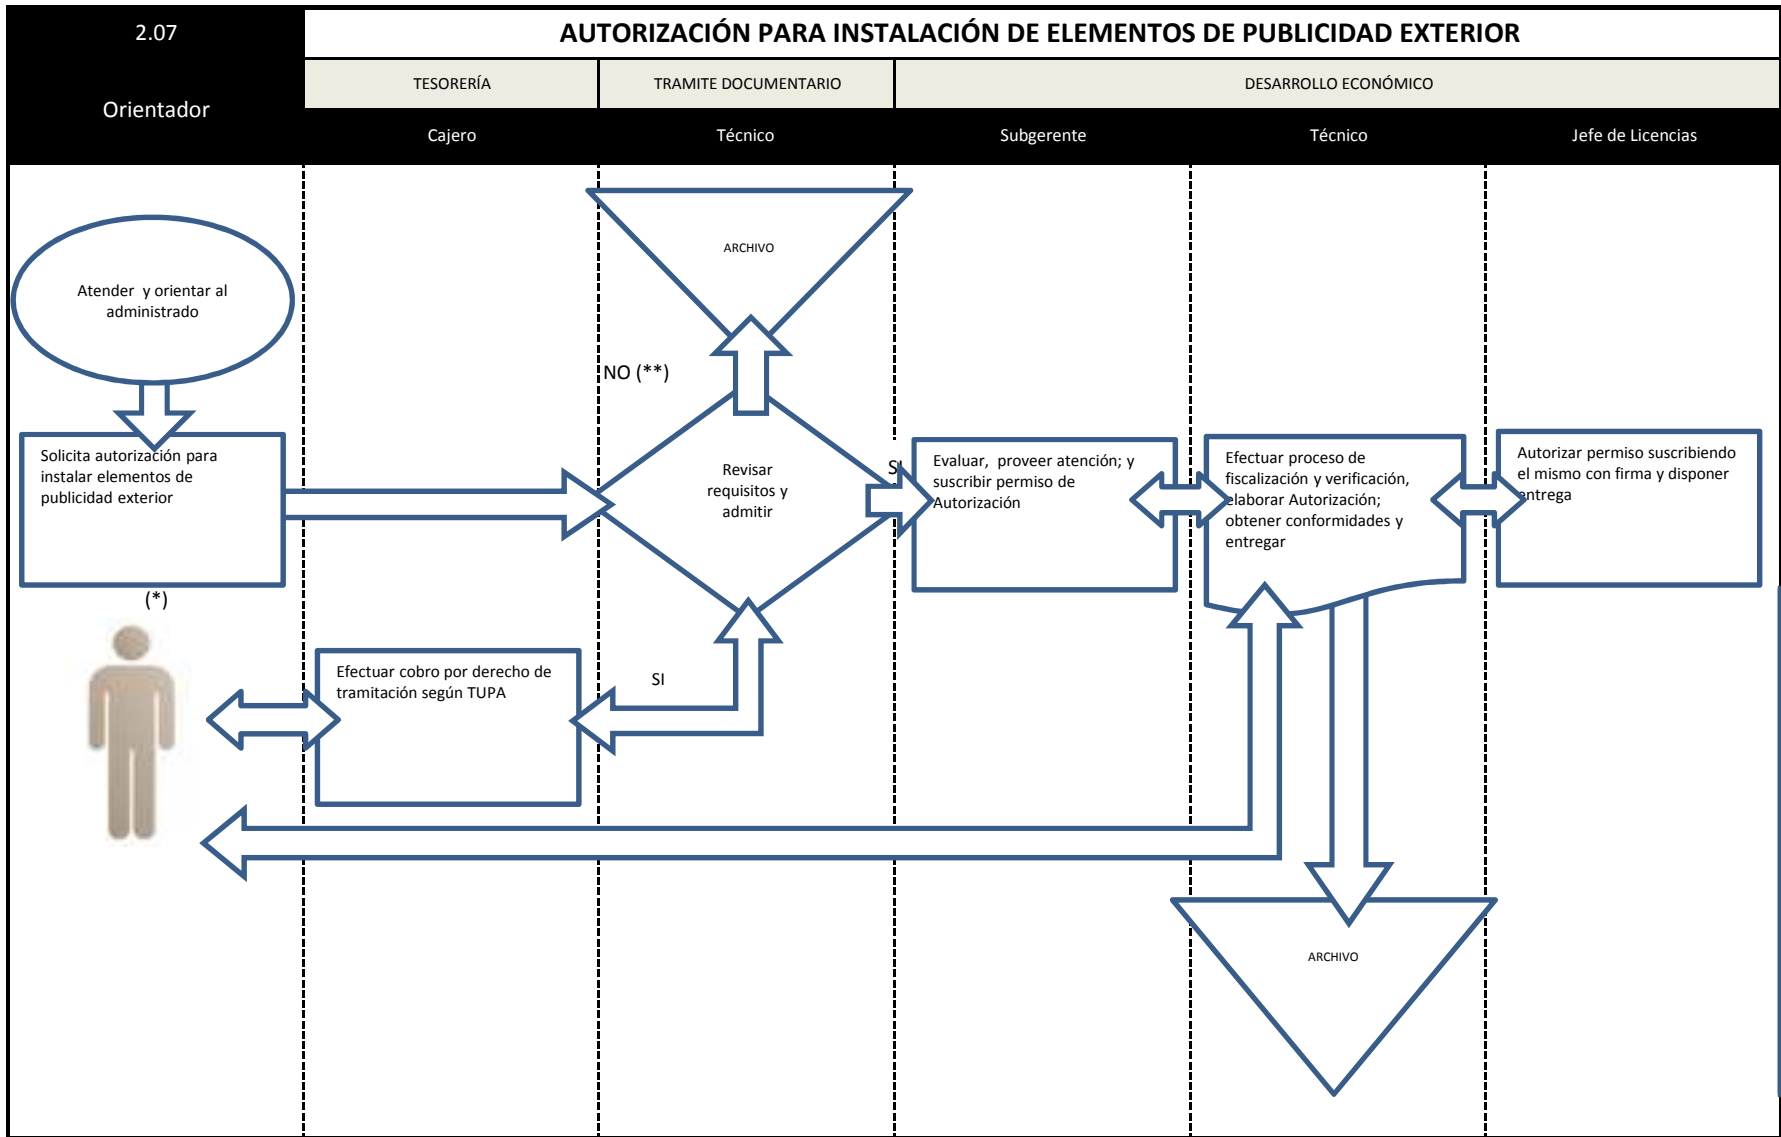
2.07

Orientador

AUTORIZACIÓN PARA INSTALACIÓN DE ELEMENTOS DE PUBLICIDAD EXTERIOR

| TESORERÍA | TRAMITE DOCUMENTARIO | DESARROLLO ECONÓMICO | | |
|---|---|---|---|---|
| Cajero | Técnico | Subgerente | Técnico | Jefe de Licencias |

Atender y orientar al administrado

Solicita autorización para instalar elementos de publicidad exterior

(*)

ARCHIVO

NO (**)

Revisar requisitos y admitir

SI

SI

Efectuar cobro por derecho de tramitación según TUPA

Evaluar, proveer atención; y suscribir permiso de Autorización

Efectuar proceso de fiscalización y verificación, elaborar Autorización; obtener conformidades y entregar

Autorizar permiso suscribiendo el mismo con firma y disponer entrega

ARCHIVO